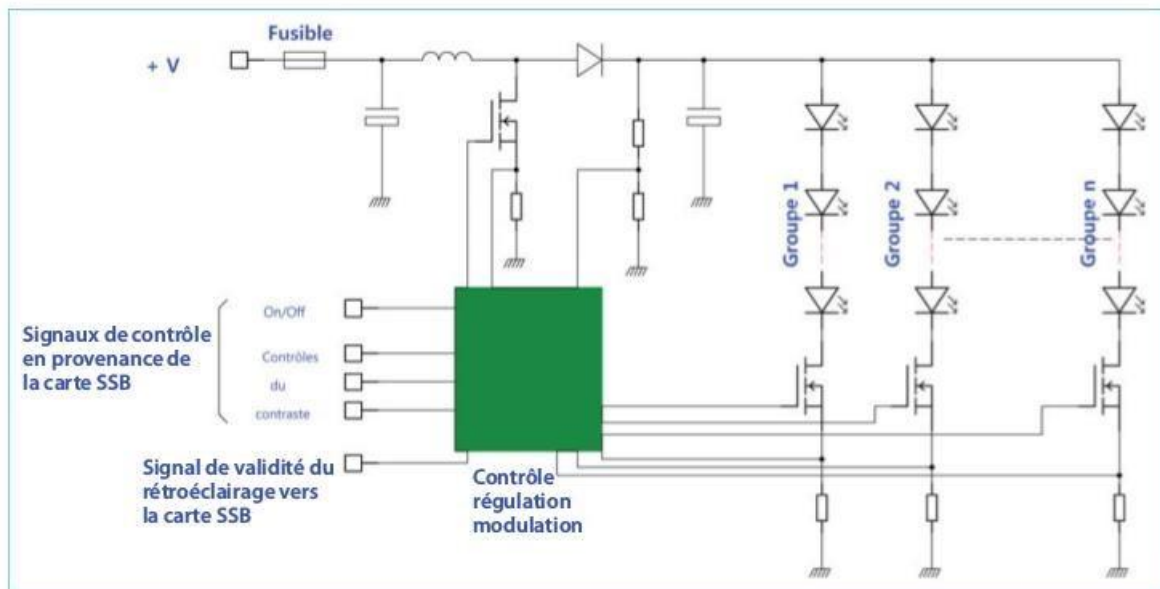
Fusible

+ V

Groupe 1

Groupe 2

Groupe n

Signaux de contrôle en provenance de la carte SSB

On/Off

Contrôles du contraste

Signal de validité du rétroéclairage vers la carte SSB

Contrôle régulation modulation